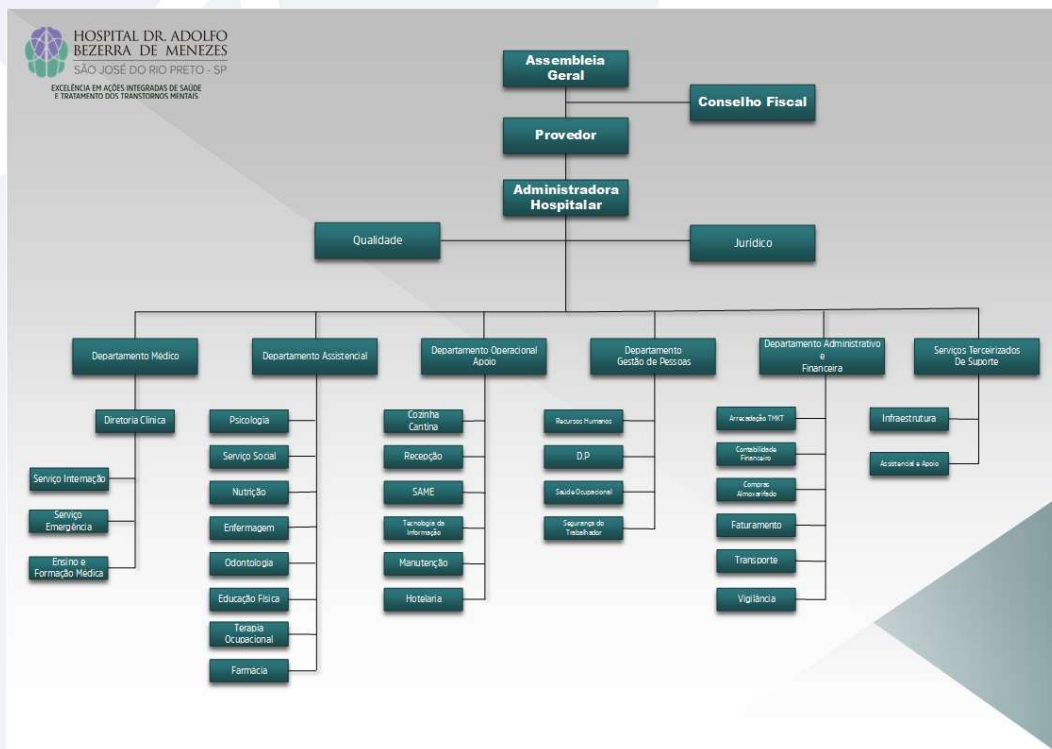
HOSPITAL DR. ADOLFO BEZERRA DE MENEZES
SÃO JOSÉ DO RIO PRETO - SP
EXCELÊNCIA EM AÇÕES INTEGRADAS DE SAÚDE E TRATAMENTO DOS TRANSTORNOS MENTAIS

Assembleia Geral

Conselho Fiscal

Provedor

Administradora Hospitalar

Qualidade

Jurídico

Departamento Médico

Diretoria Clinica

Serviço Internação

Serviço Emergência

Ensino e Formação Médica

Departamento Assistencial

Psicologia

Serviço Social

Nutrição

Enfermagem

Odontologia

Educação Física

Terapia Ocupacional

Farmácia

Departamento Operacional Apoio

Cozinha Cantina

Recepção

SAME

Tecnologia da Informação

Manutenção

Hotelaria

Departamento Gestão de Pessoas

Recursos Humanos

D.P

Saúde Ocupacional

Segurança do Trabalhador

Departamento Administrativo e Financeira

Arrecadação TMKT

Contabilidade Financeiro

Compras Almoxarifado

Faturamento

Transporte

Vigilância

Serviços Terceirizados De Suporte

Infraestrutura

Assistencial e Apoio